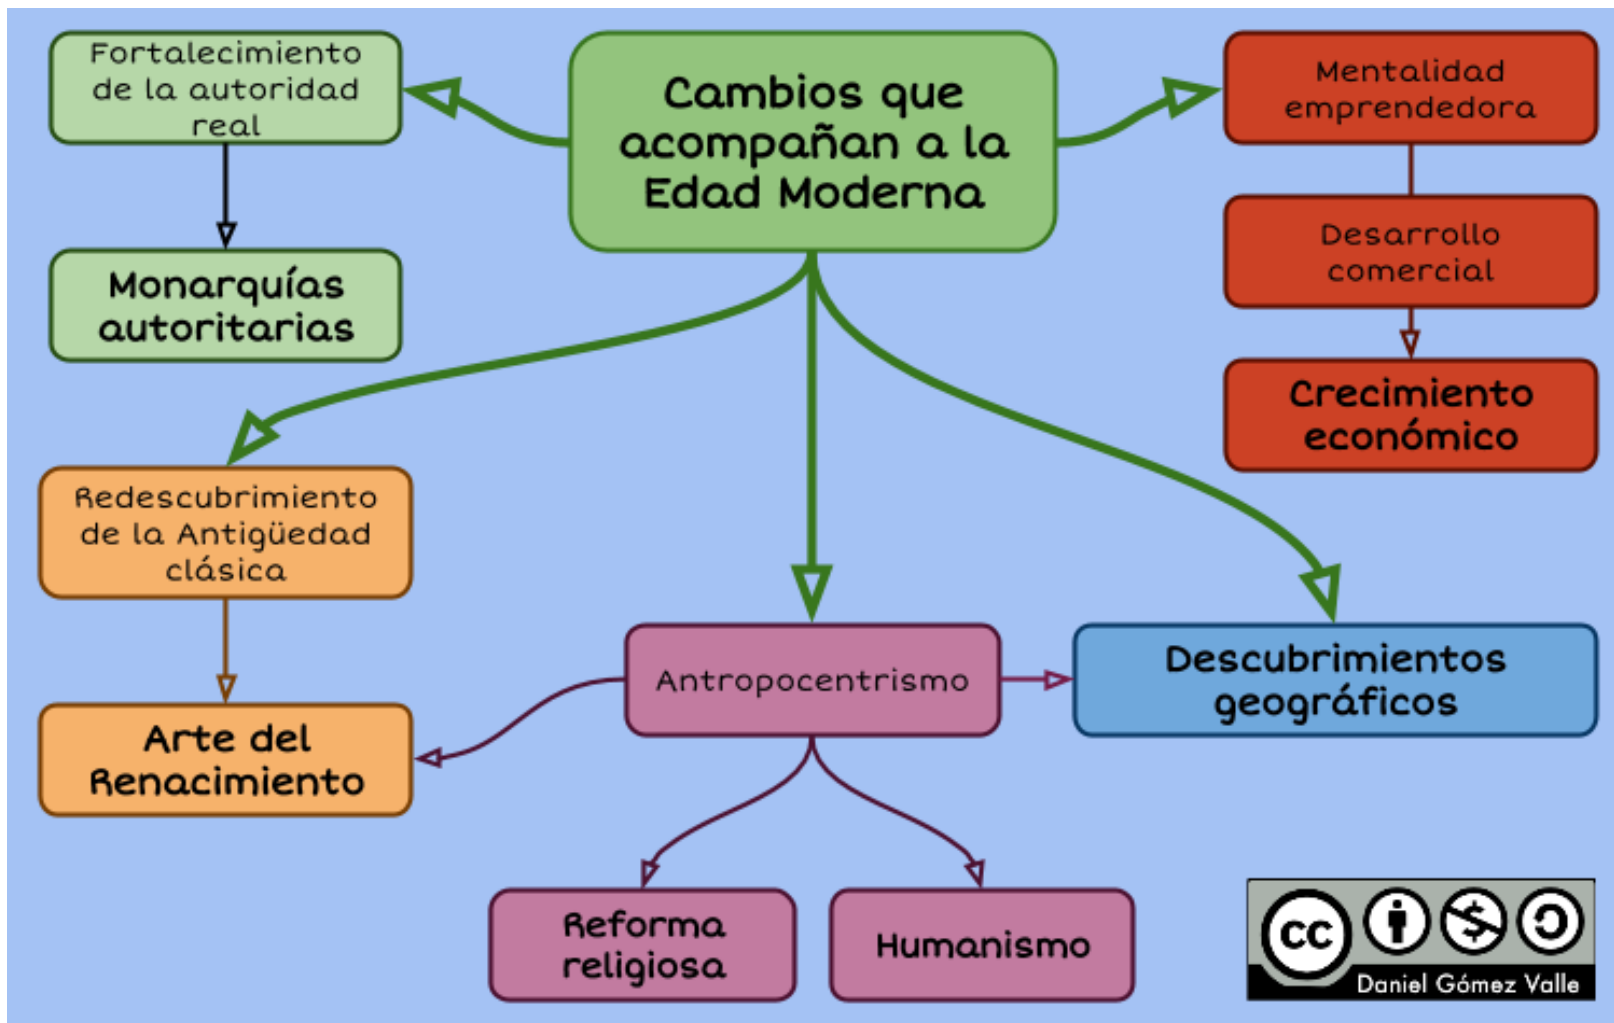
Cambios que acompañan a la Edad Moderna

Fortalecimiento de la autoridad real

Monarquías autoritarias

Mentalidad emprendedora

Desarrollo comercial

Crecimiento económico

Redescubrimiento de la Antigüedad clásica

Arte del Renacimiento

Antropocentrismo

Descubrimientos geográficos

Reforma religiosa

Humanismo

cc

Daniel Gómez Valle